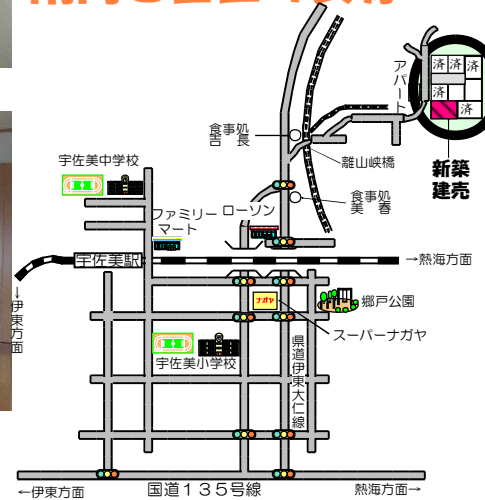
アパート
済
済
済
済
済
食事処
吾長
離山峡橋
新築
建売
宇佐美中学校
食事処
美春
ファミリーマート
ローソン
宇佐美駅
→熱海方面
↑
伊東方面
ナガヤ
郷戸公園
スーパーナガヤ
宇佐美小学校
県道伊東大仁線
←伊東方面
国道135号線
熱海方面→